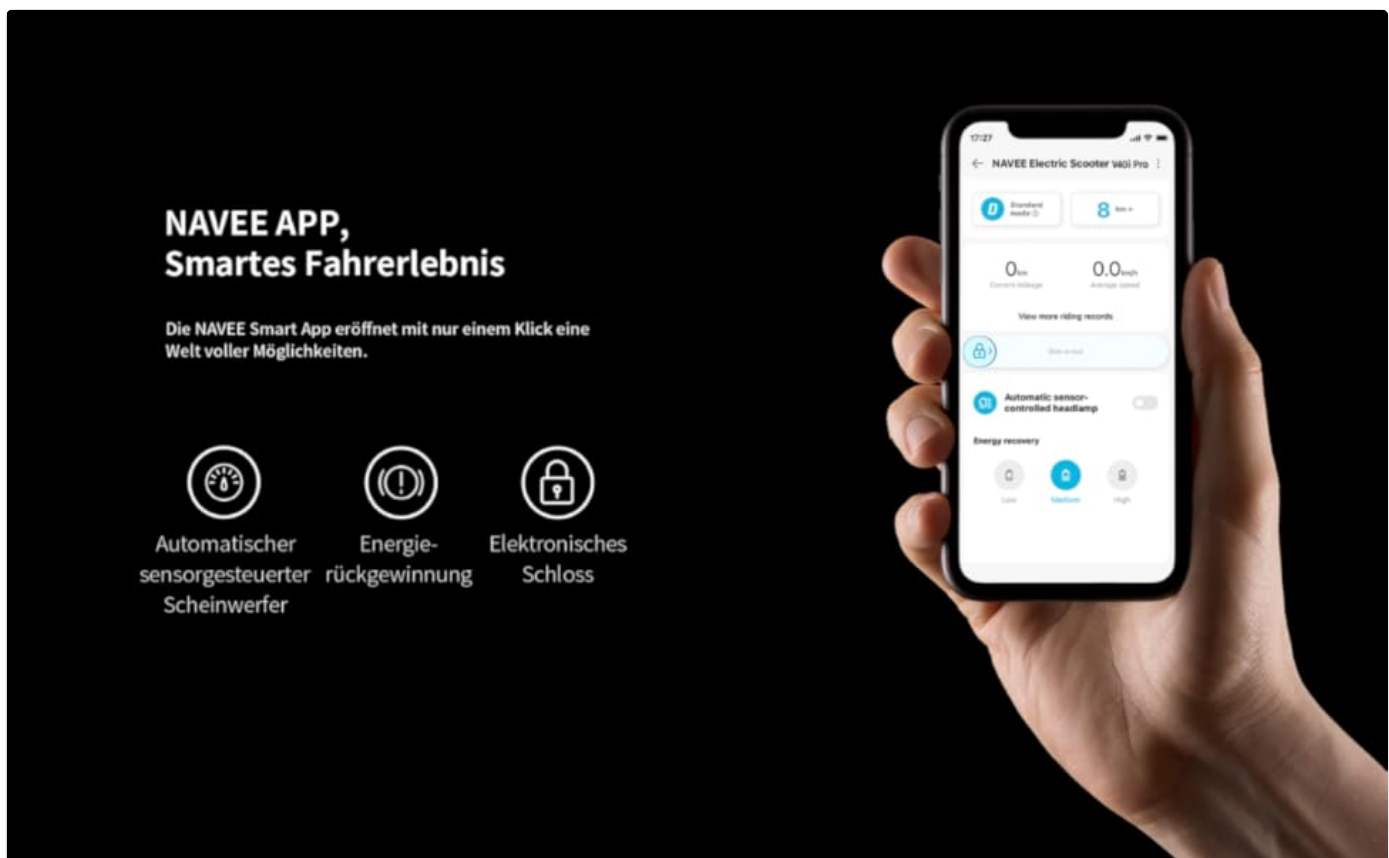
NAVEE APP,
Smartes Fahrerlebnis

Die NAVEE Smart App eröffnet mit nur einem Klick eine Welt voller Möglichkeiten.

Automatischer sensorgesteuerter Scheinwerfer

Energierückgewinnung

Elektronisches Schloss

17:27

NAVEE Electric Scooter V40i Pro

D Standard mode

8 km

0 km
Current mileage

0.0 km/h
Average speed

View more riding records

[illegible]

Automatic sensor-controlled headlamp

Energy recovery

Low

Medium

High